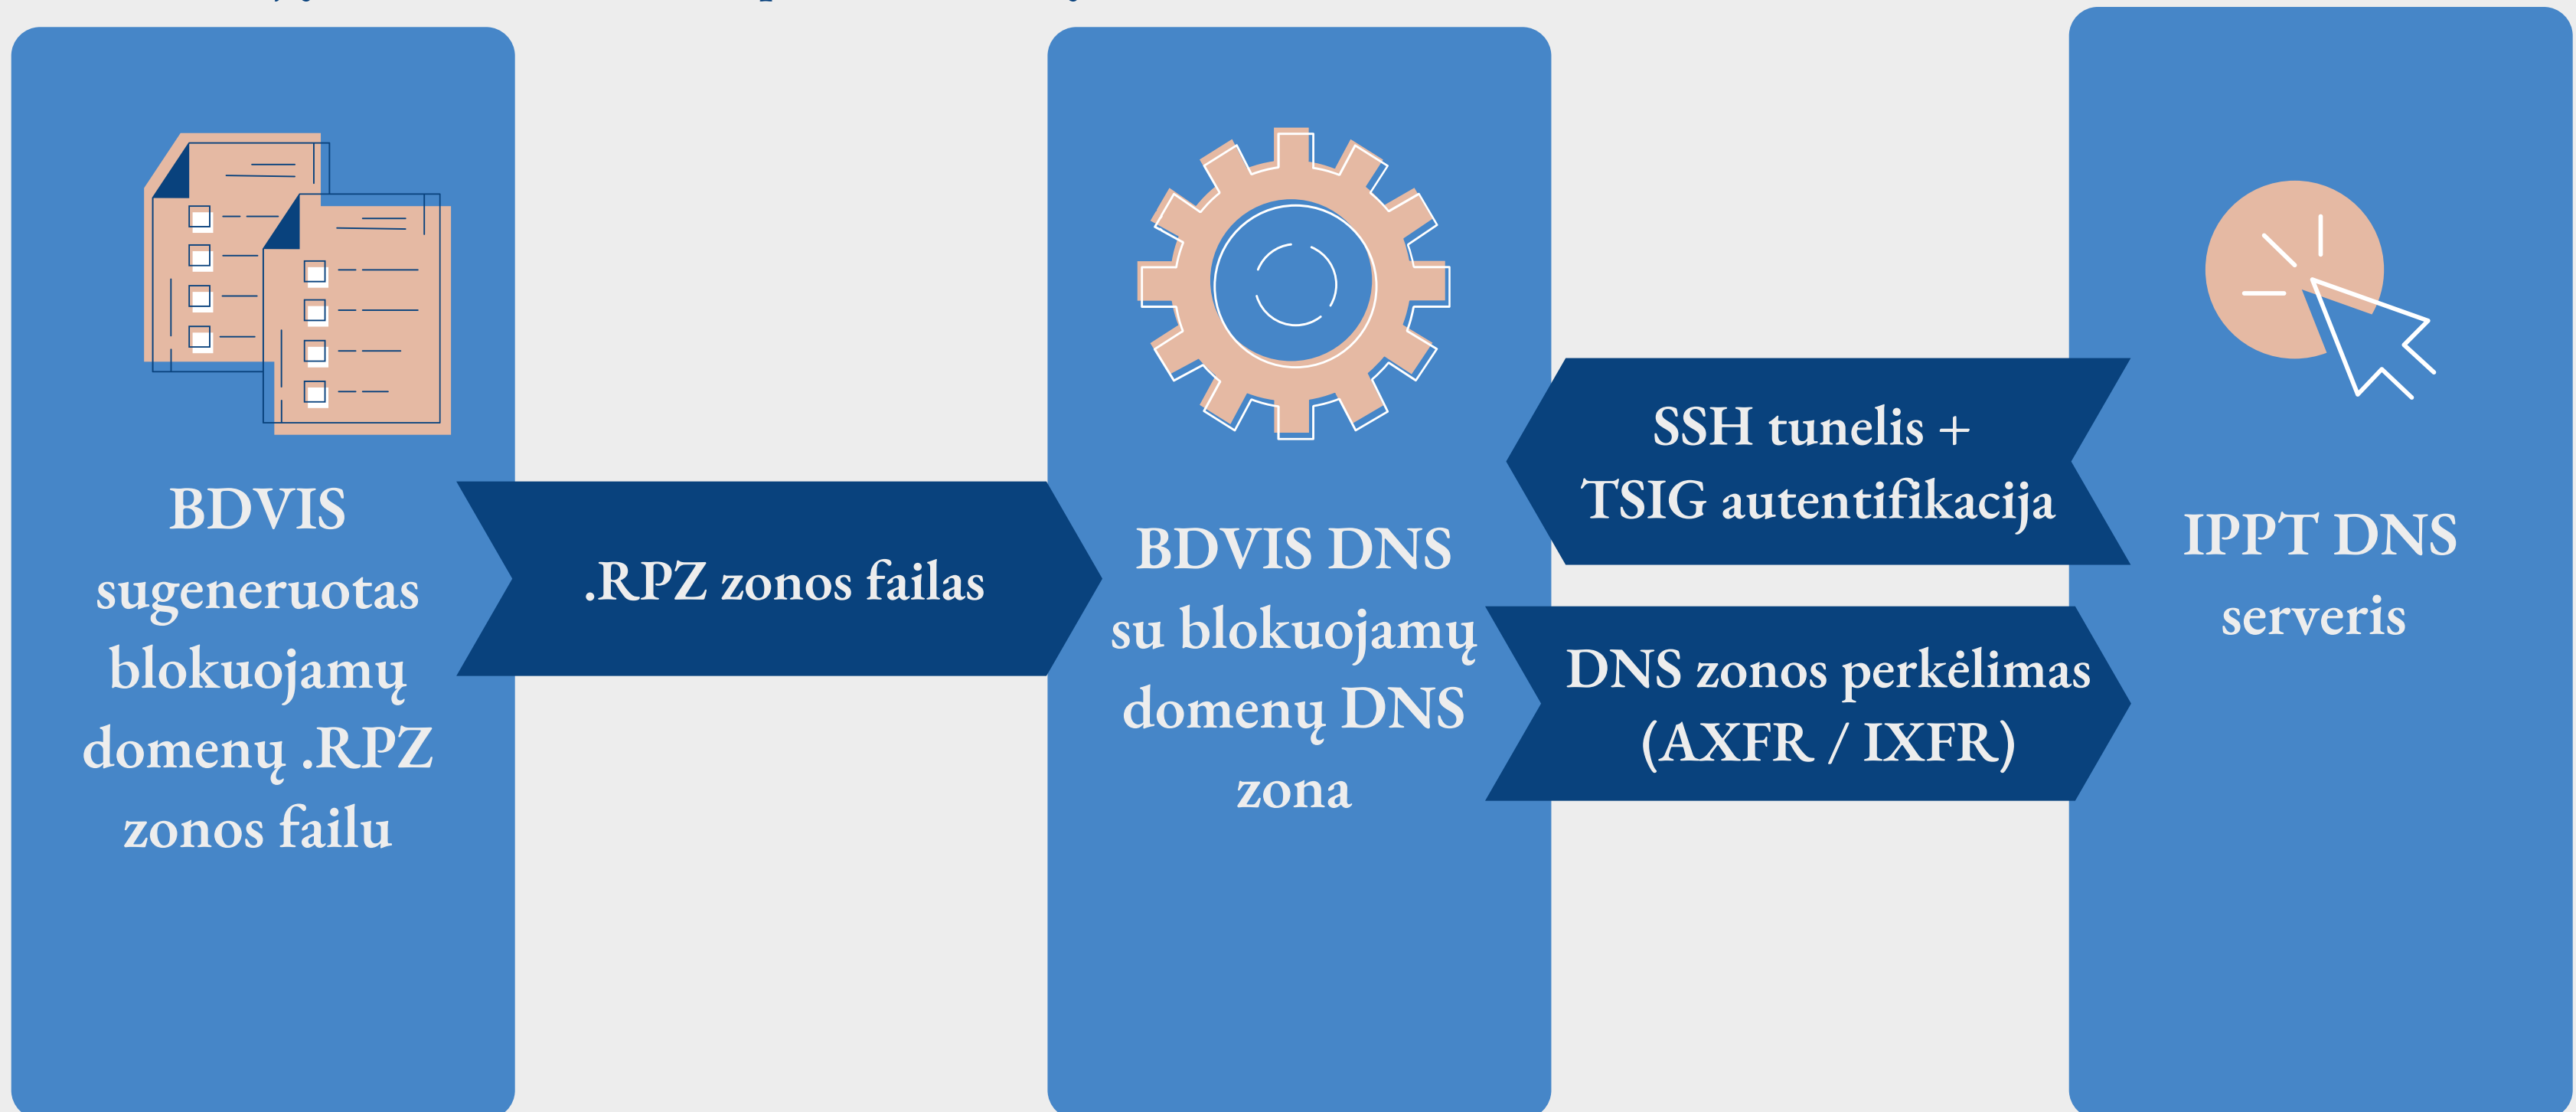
BDVIS sugeneruotas blokuojamų domenų .RPZ zonos failu

.RPZ zonos failas

BDVIS DNS su blokuojamų domenų DNS zona

SSH tunelis + TSIG autentifikacija

DNS zonos perkėlimas (AXFR / IXFR)

IPPT DNS serveris